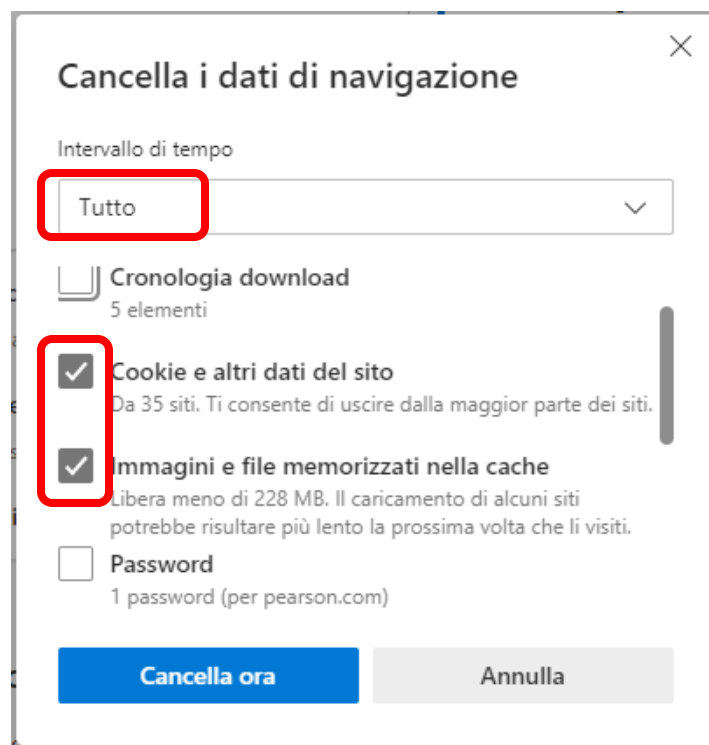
Cancella i dati di navigazione

Intervallo di tempo

Tutto

Cronologia download
5 elementi

Cookie e altri dati del sito
Da 35 siti. Ti consente di uscire dalla maggior parte dei siti.

Immagini e file memorizzati nella cache
Libera meno di 228 MB. Il caricamento di alcuni siti potrebbe risultare più lento la prossima volta che li visiti.

Password
1 password (per pearson.com)

Cancella ora

Annulla